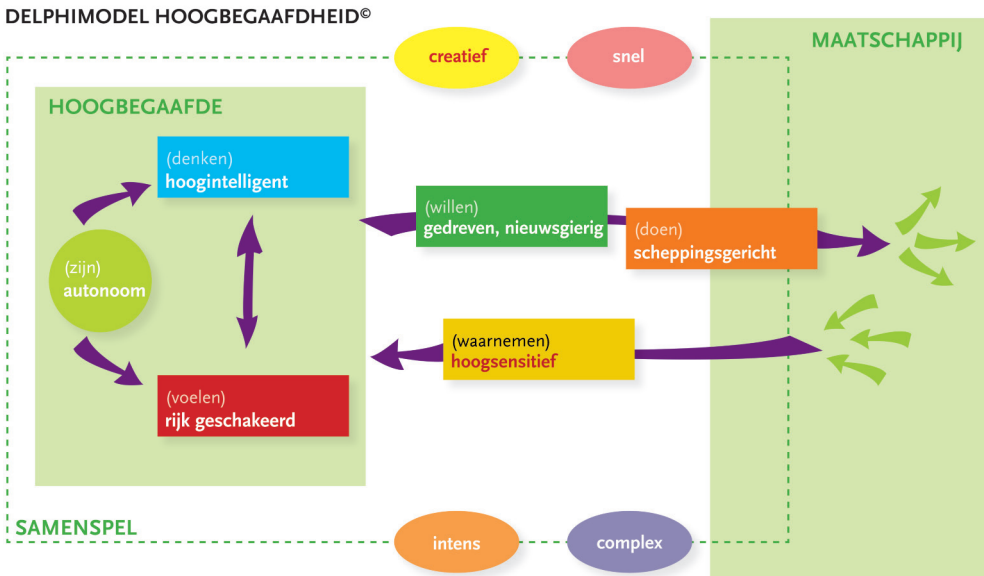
DELPHIMODEL HOOGBEGAAFDHEID©

creatief

snel

MAATSCHAPPIJ

HOOGBEGAAFDE

(denken)
hoogintelligent

(willen)
gedreven, nieuwsgierig

(doen)
scheppingsgericht

(zijn)
autonoom

(waarnemen)
hoogsensitief

(voelen)
rijk geschakeerd

SAMENSPEL

intens

complex